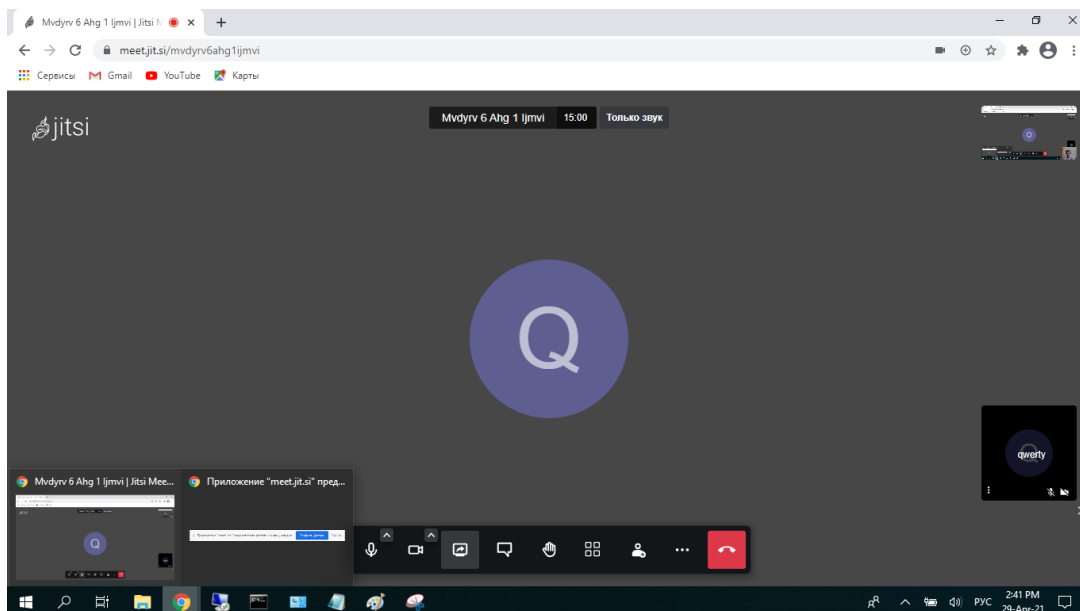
Mvdyrv 6 Ahg 1 ljmvi | Jitsi M ×
+
meet.jit.si/mvdyrv6ahg1ljmvi
Сервисы Gmail YouTube Карты

jitsi
Mvdyrv 6 Ahg 1 ljmvi 15:00 Только звук

Q

qwerty

Mvdyrv 6 Ahg 1 ljmvi | Jitsi Mee...
Приложение "meet.jit.si" пред...

Q

РУС 2:41 PM 29-Apr-21